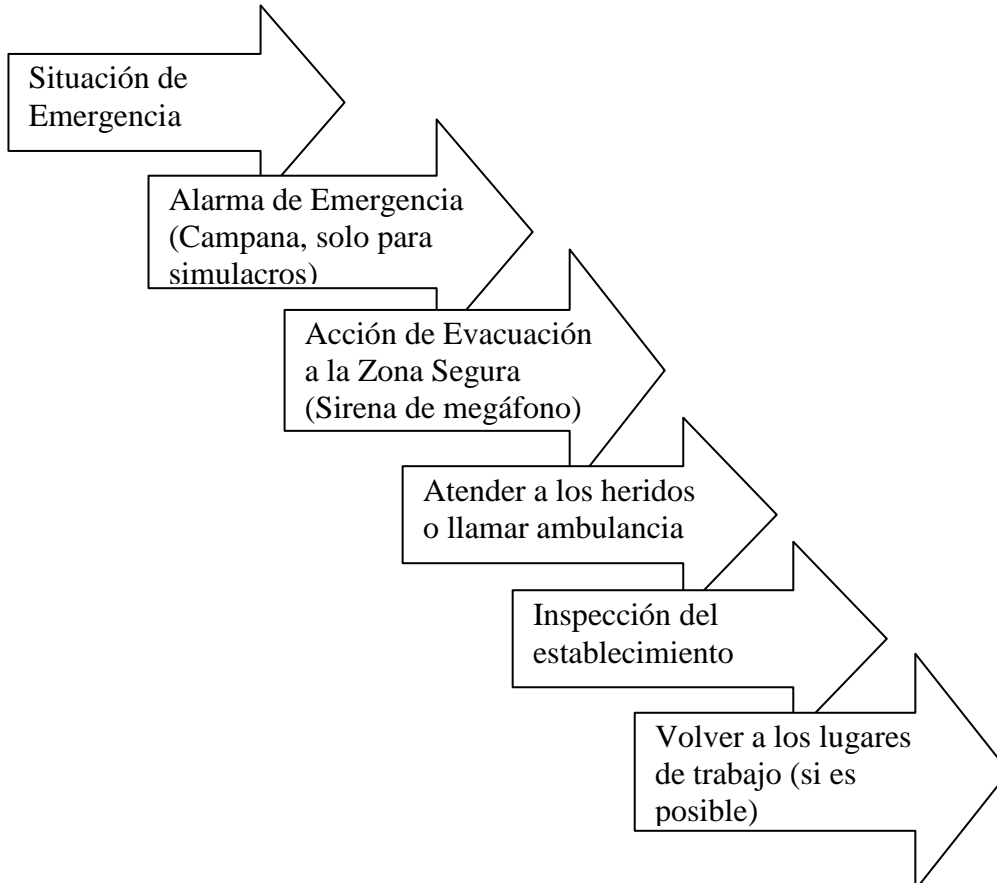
Situación de Emergencia

Alarma de Emergencia (Campana, solo para simulacros)

Acción de Evacuación a la Zona Segura (Sirena de megáfono)

Atender a los heridos o llamar ambulancia

Inspección del establecimiento

Volver a los lugares de trabajo (si es posible)